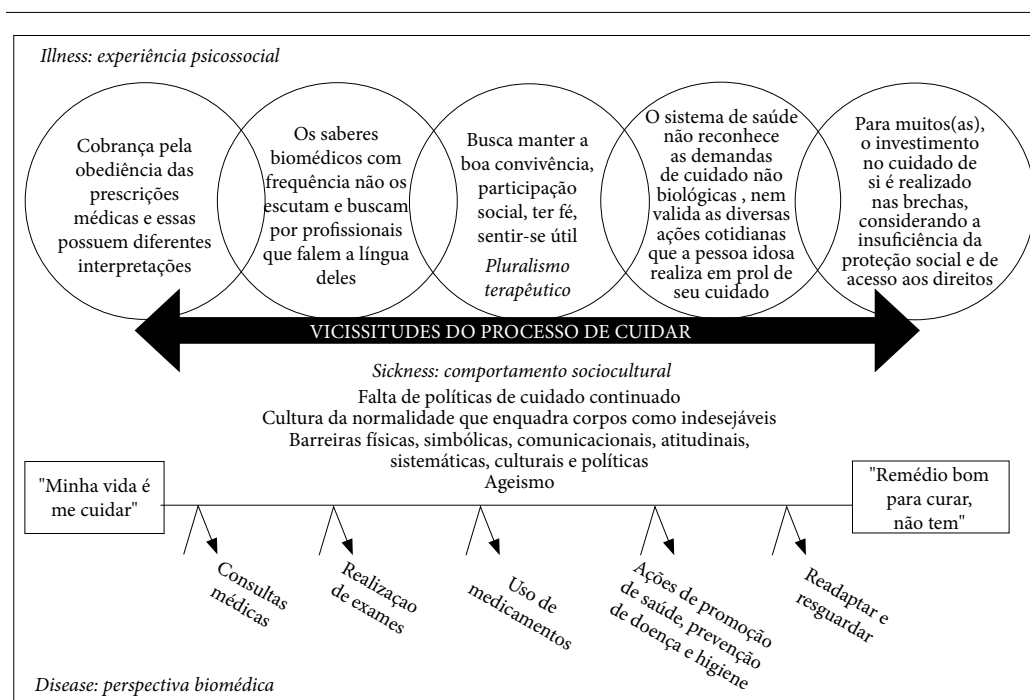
Illness: experiência psicossocial

Cobrança pela obediência das prescrições médicas e essas possuem diferentes interpretações

Os saberes biomédicos com frequência não os escutam e buscam por profissionais que falem a língua deles

Busca manter a boa convivência, participação social, ter fé, sentir-se útil

Pluralismo terapêutico

O sistema de saúde não reconhece as demandas de cuidado não biológicas , nem valida as diversas ações cotidianas que a pessoa idosa realiza em prol de seu cuidado

Para muitos(as), o investimento no cuidado de si é realizado nas brechas, considerando a insuficiência da proteção social e de acesso aos direitos

VICISSITUDES DO PROCESSO DE CUIDAR

Sickness: comportamento sociocultural
Falta de políticas de cuidado continuado
Cultura da normalidade que enquadra corpos como indesejáveis
Barreiras físicas, simbólicas, comunicacionais, atitudinais, sistemáticas, culturais e políticas
Ageismo

"Minha vida é me cuidar"

"Remédio bom para curar, não tem"

Consultas médicas

Realizaçao de exames

Uso de medicamentos

Ações de promoção de saúde, prevenção de doença e higiene

Readaptar e resguardar

Disease: perspectiva biomédica